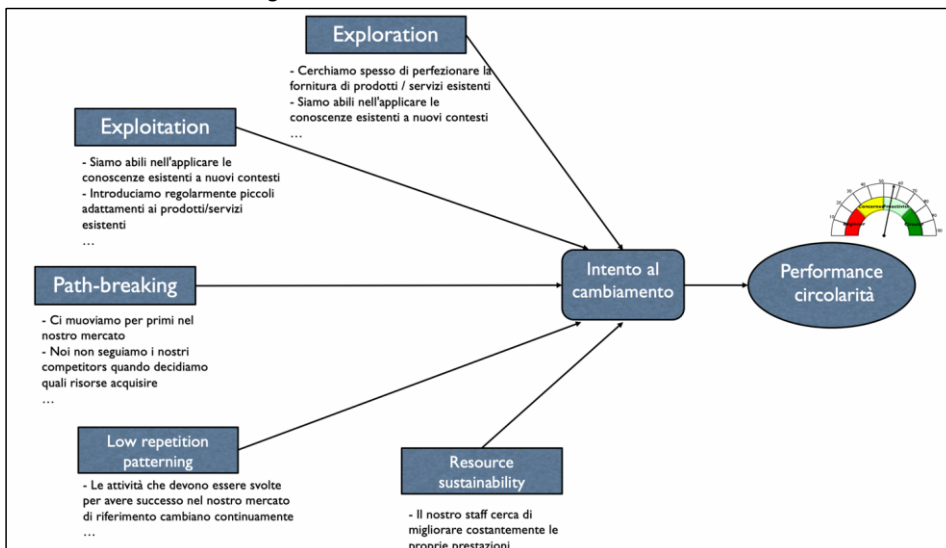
Exploration

- Cerchiamo spesso di perfezionare la fornitura di prodotti / servizi esistenti
- Siamo abili nell'applicare le conoscenze esistenti a nuovi contesti
…

Exploitation

- Siamo abili nell'applicare le conoscenze esistenti a nuovi contesti
- Introduciamo regolarmente piccoli adattamenti ai prodotti/servizi esistenti
…

Path-breaking

- Ci muoviamo per primi nel nostro mercato
- Noi non seguiamo i nostri competitors quando decidiamo quali risorse acquisire
…

Low repetition patterning

- Le attività che devono essere svolte per avere successo nel nostro mercato di riferimento cambiano continuamente
…

Resource sustainability

- Il nostro staff cerca di migliorare costantemente le proprie prestazioni

Intento al cambiamento

Performance circolarità

Concorrenti Produttività